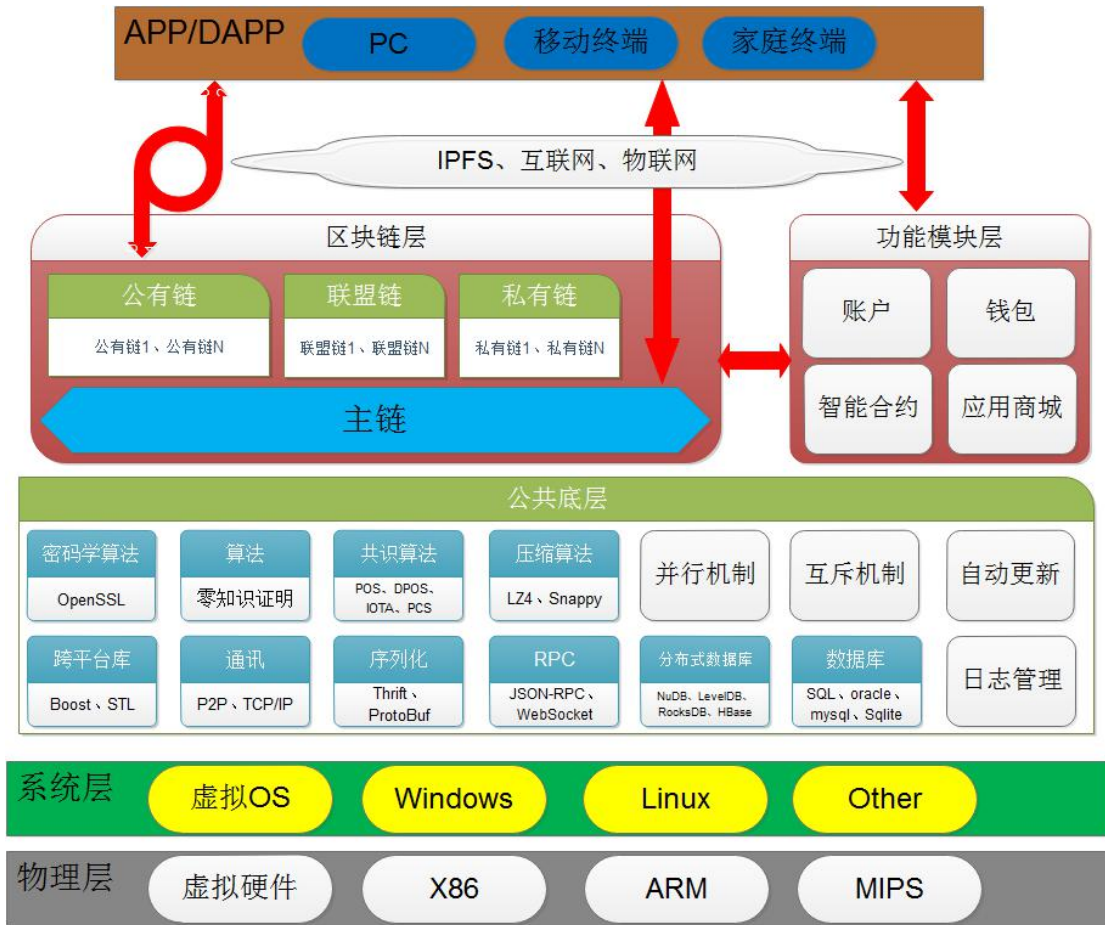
APP/DAPP
PC
移动终端
家庭终端

IPFS、互联网、物联网

区块链层
公有链
公有链1、公有链N
联盟链
联盟链1、联盟链N
私有链
私有链1、私有链N
主链

功能模块层
账户
钱包
智能合约
应用商城

公共底层
密码学算法
OpenSSL
算法
零知识证明
共识算法
POS、DPOS、IOTA、PCS
压缩算法
LZ4、Snappy
并行机制
互斥机制
自动更新
跨平台库
Boost、STL
通讯
P2P、TCP/IP
序列化
Thrift、ProtoBuf
RPC
JSON-RPC、WebSocket
分布式数据库
NuDB、LevelDB、RocksDB、HBase
数据库
SQL、oracle、mysql、Sqlite
日志管理

系统层
虚拟OS
Windows
Linux
Other

物理层
虚拟硬件
X86
ARM
MIPS